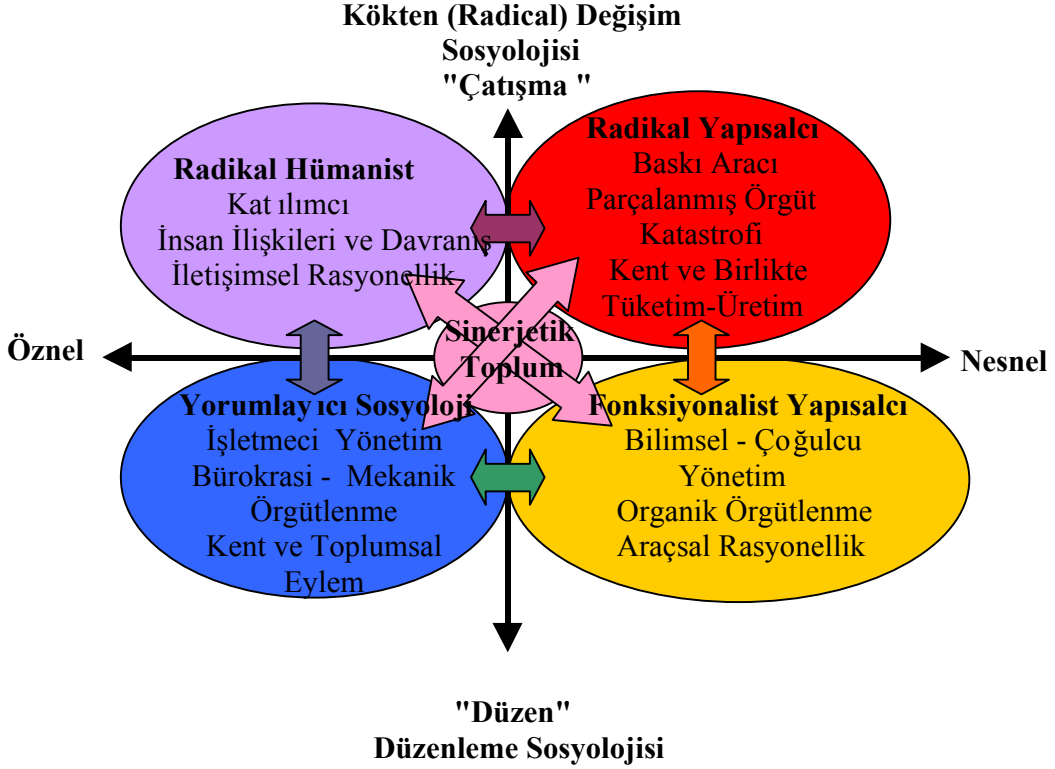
Kökten (Radical) Değişim
Sosyolojisi
"Çatışma "

Radikal Hümanist
Kat ılımcı
İnsan İlişkileri ve Davranış
İletişimsel Rasyonellik

Radikal Yapısalcı
Baskı Aracı
Parçalanmış Örgüt
Katastrofi
Kent ve Birlikte
Tüketim-Üretim

Öznel

Sinerjetik
Toplum

Nesnel

Yorumlay ıcı Sosyoloji
İşletmeci Yönetim
Bürokrasi - Mekanik
Örgütlenme
Kent ve Toplumsal
Eylem

Fonksiyonalist Yapısalcı
Bilimsel - Çoğulcu
Yönetim
Organik Örgütlenme
Araçsal Rasyonellik

"Düzen"
Düzenleme Sosyolojisi